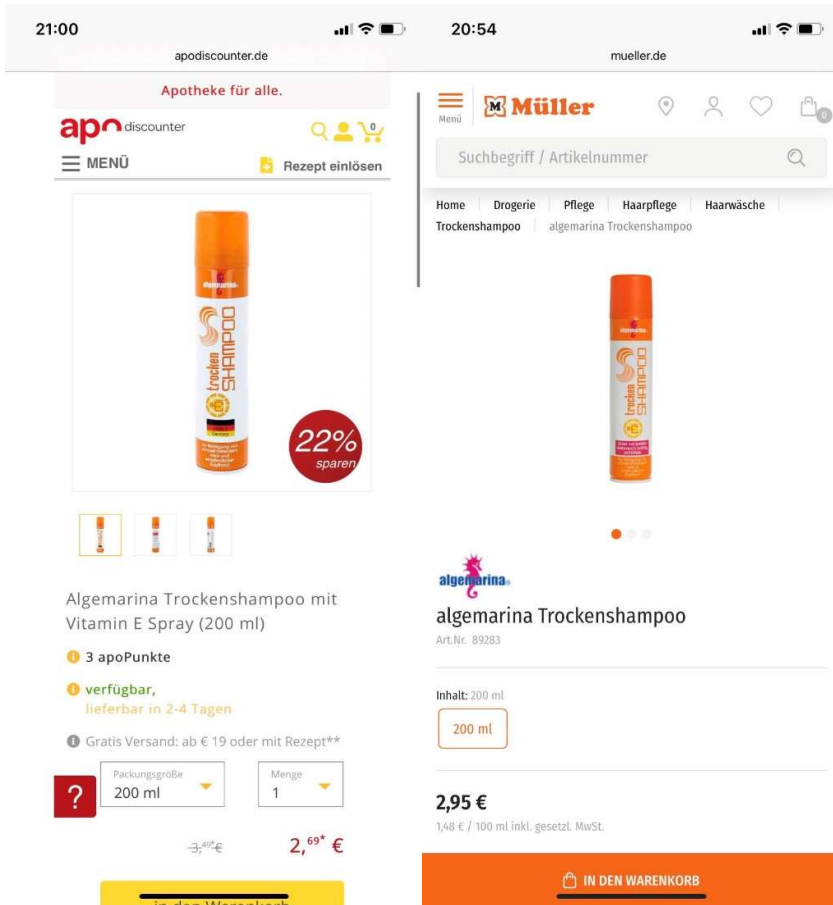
21:00
apodiscounter.de

Apotheke für alle.

apo discounter

MENÜ

Rezept einlösen

trocken SHAMPOO

22% sparen

Algemarina Trockenshampoo mit Vitamin E Spray (200 ml)

3 apoPunkte

verfügbar,
lieferbar in 2-4 Tagen

Gratis Versand: ab € 19 oder mit Rezept**

?

Packungsgröße
200 ml

Menge
1

3,49 €

2,69* €

in den Warenkorb

20:54
mueller.de

Menü

Müller

0

Suchbegriff / Artikelnummer

Home | Drogerie | Pflege | Haarpflege | Haarwäsche | Trockenshampoo | algemarina Trockenshampoo

trocken SHAMPOO

algemarina

algemarina Trockenshampoo

Art.Nr. 89283

Inhalt: 200 ml

200 ml

2,95 €

1,48 € / 100 ml inkl. gesetzl. MwSt.

IN DEN WARENKORB